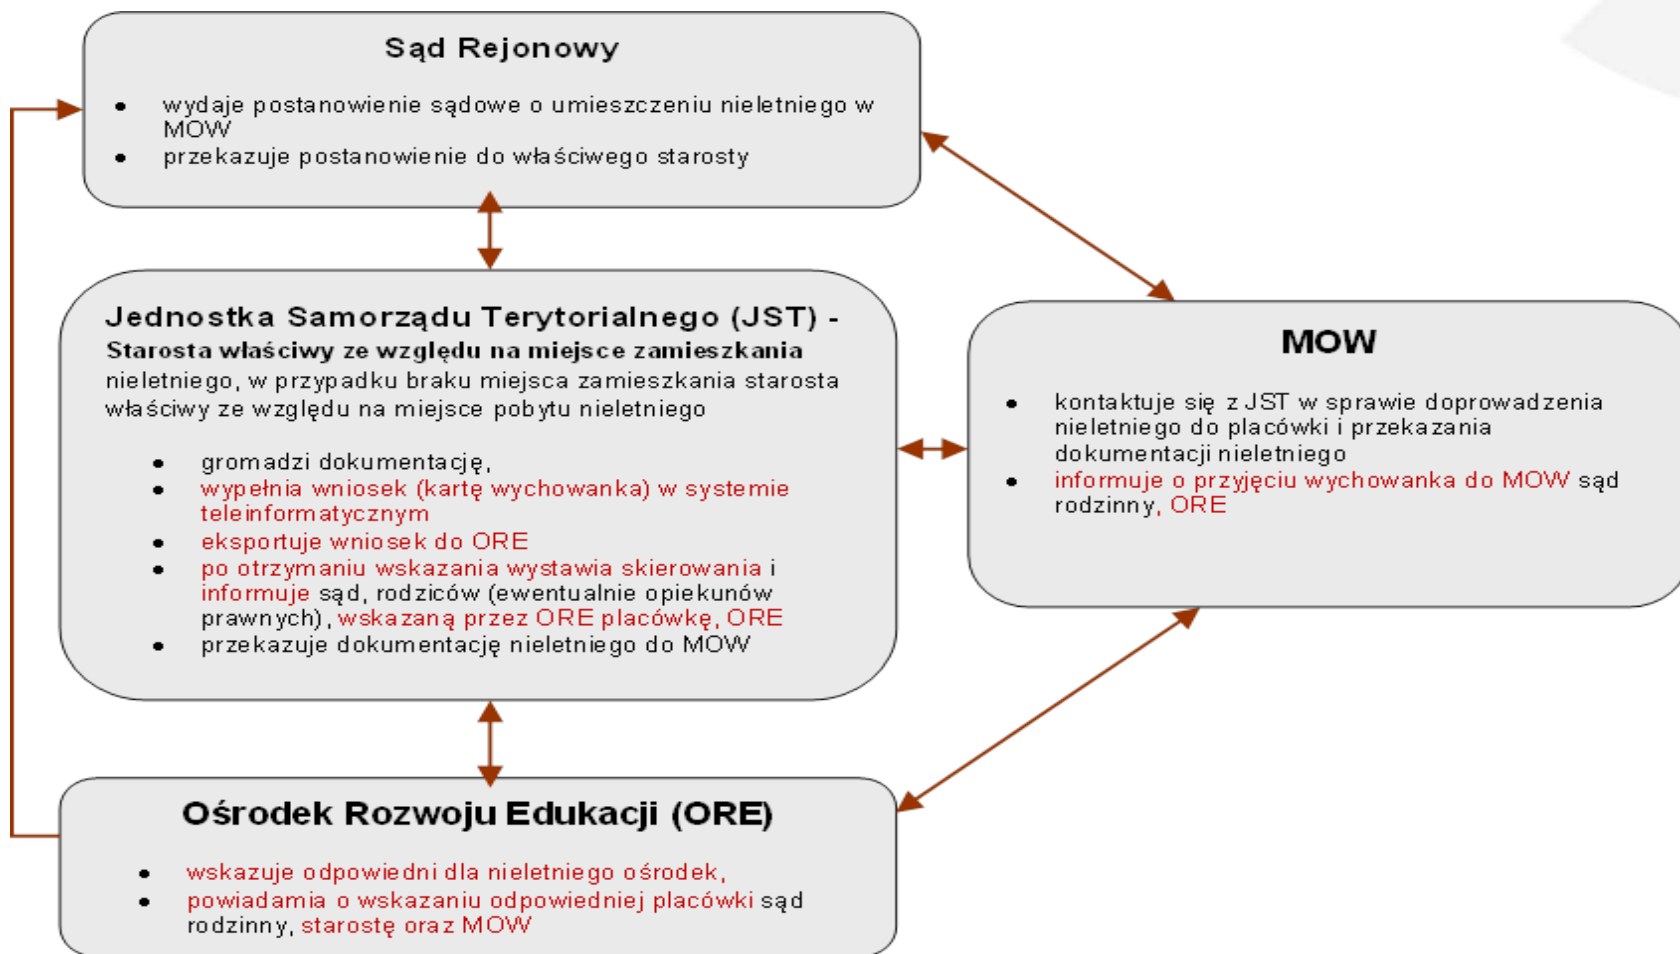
Sąd Rejonowy

- wydaje postanowienie sądowe o umieszczeniu nieletniego w MOW
- przekazuje postanowienie do właściwego starosty

Jednostka Samorządu Terytorialnego (JST) -
Starosta właściwy ze względu na miejsce zamieszkania nieletniego, w przypadku braku miejsca zamieszkania starosta właściwy ze względu na miejsce pobytu nieletniego

- gromadzi dokumentację,
- wypełnia wniosek (kartę wychowanka) w systemie teleinformatycznym
- eksportuje wniosek do ORE
- po otrzymaniu wskazania wystawia skierowania i informuje sąd, rodziców (ewentualnie opiekunów prawnych), wskazaną przez ORE placówkę, ORE
- przekazuje dokumentację nieletniego do MOW

MOW

- kontaktuje się z JST w sprawie doprowadzenia nieletniego do placówki i przekazania dokumentacji nieletniego
- informuje o przyjęciu wychowanka do MOW sąd rodzinny, ORE

Ośrodek Rozwoju Edukacji (ORE)

- wskazuje odpowiedni dla nieletniego ośrodek,
- powiadamia o wskazaniu odpowiedniej placówki sąd rodzinny, starostę oraz MOW